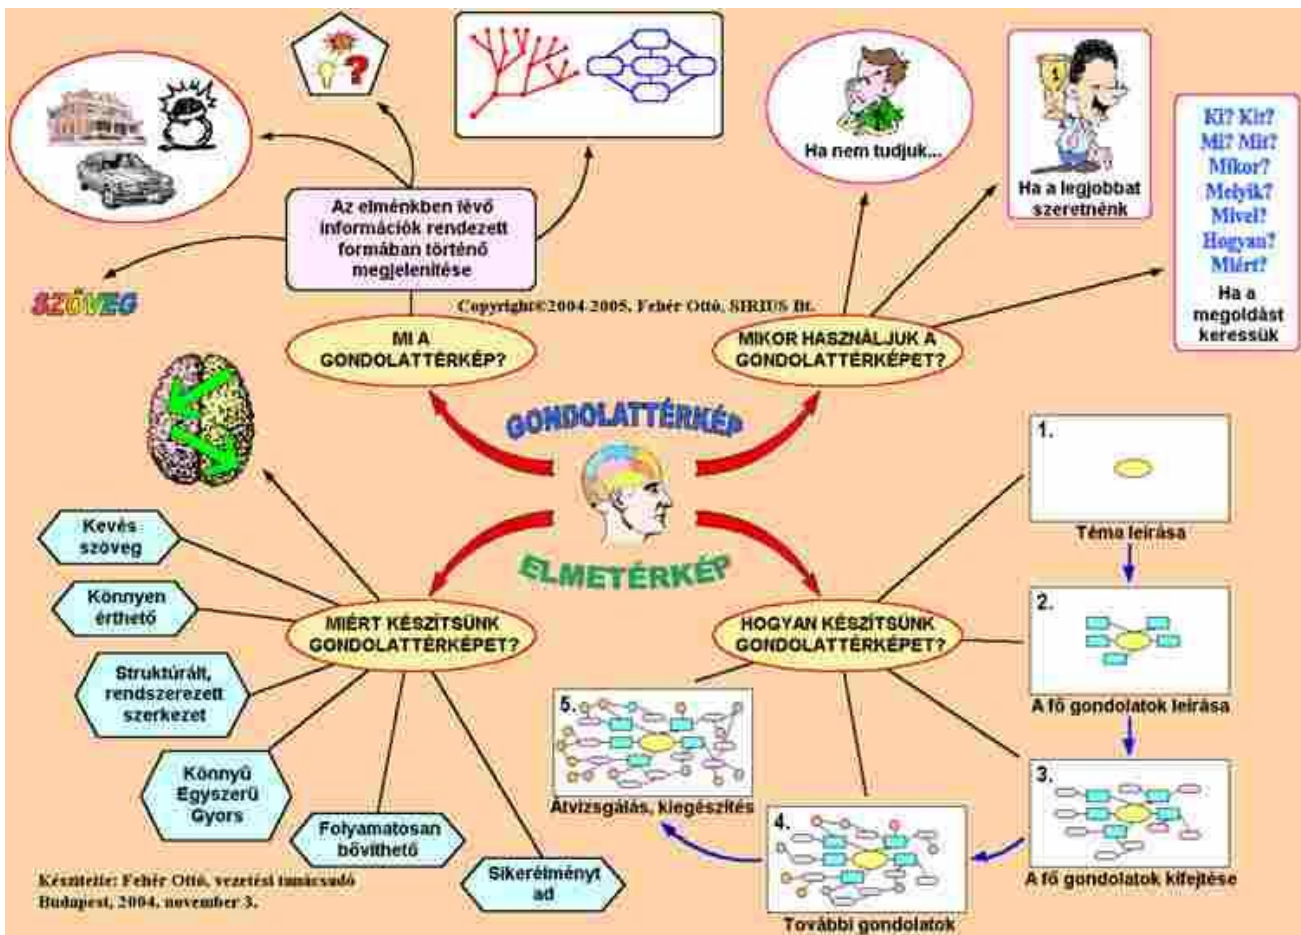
Az elménkben lévő információk rendezett formában történő megjelenítése

SZÖVEG

MI A GONDOLATTÉRKÉP?

Copyright©2004-2005, Fehér Ottó, SIRIUS Bt.

Ha nem tudjuk...

Ha a legjobbat szeretnénk

Ki? Kit?
Mi? Mit?
Mikor?
Melyik?
Mivel?
Hogyan?
Miért?
Ha a megoldást keressük

MIKOR HASZNÁLJUK A GONDOLATTÉRKÉPET?

GONDOLATTÉRKÉP

ELMETÉRKÉP

Kevés szöveg

Könnyen érthető

Strukturált, rendszerezett szerkezet

Könnyű Egyszerű Gyors

Folyamatosan bővíthető

Sikerélményt ad

MIÉRT KÉSZÍTSÜNK GONDOLATTÉRKÉPET?

HOGYAN KÉSZÍTSÜNK GONDOLATTÉRKÉPET?

1.
Téma leírása

2.
A fő gondolatok leírása

3.
A fő gondolatok kifejtése

4.
További gondolatok

5.
Átvizsgálás, kiegészítés

Készítette: Fehér Ottó, vezetési tanácsadó
Budapest, 2004. november 3.